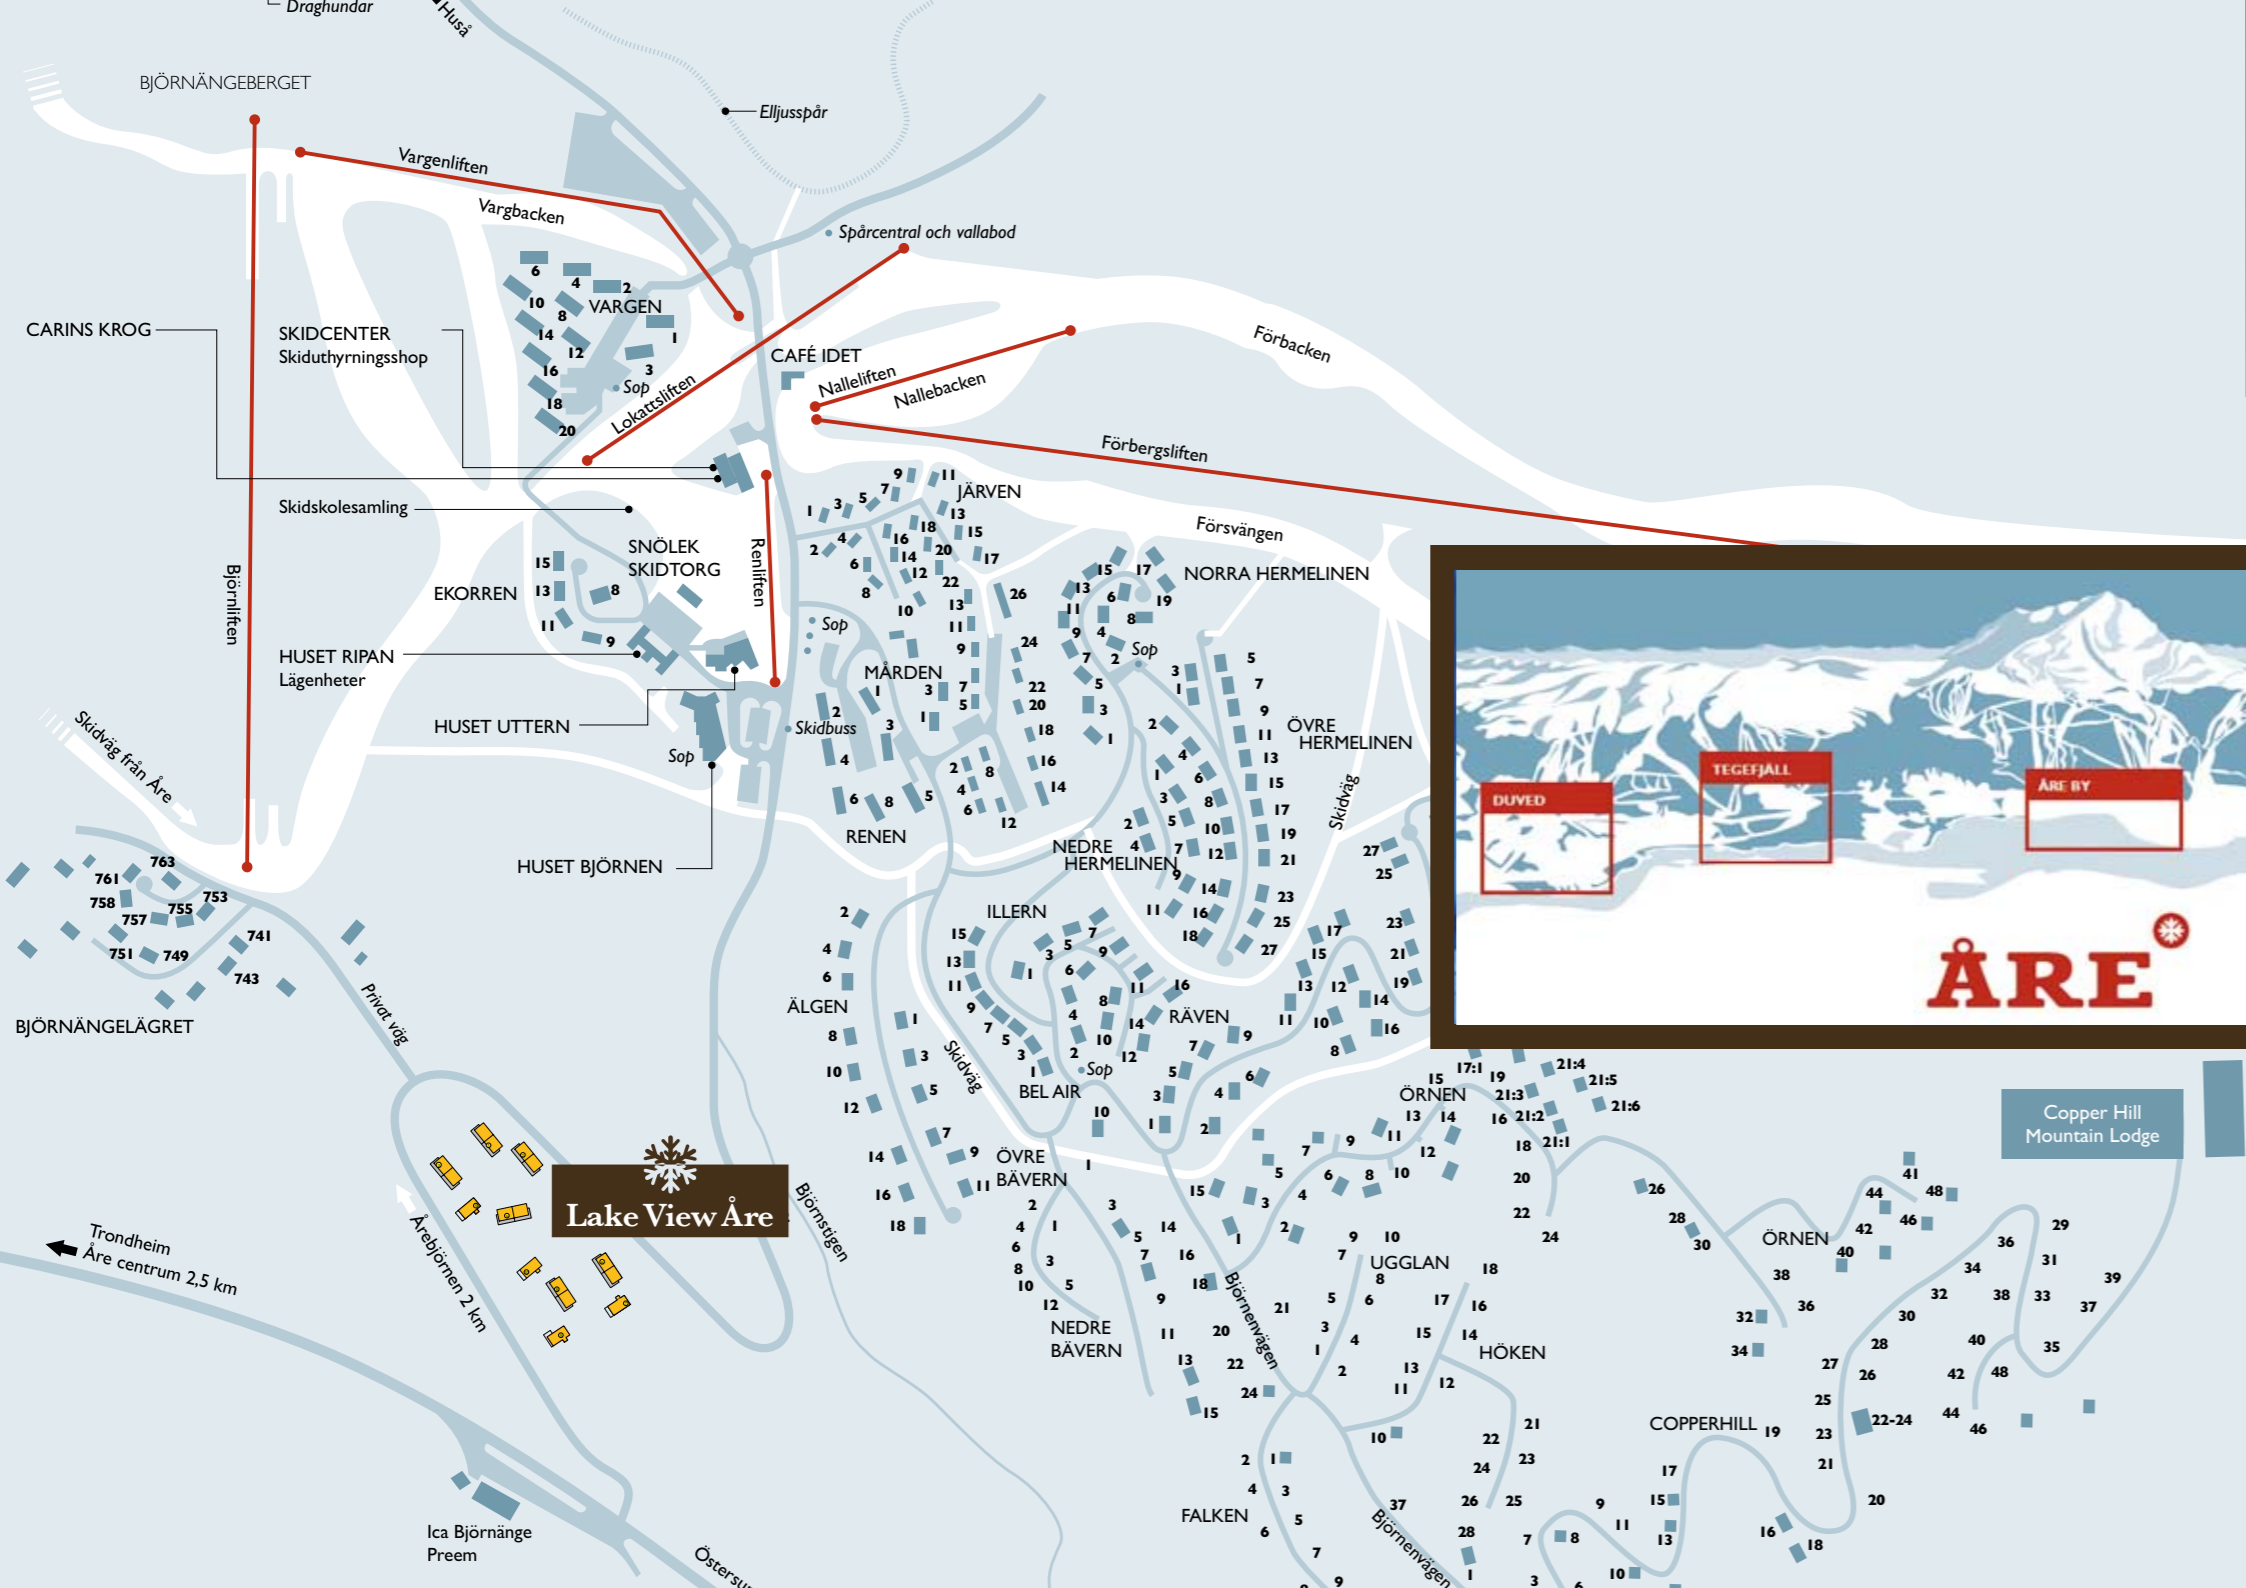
Draghundar
Huså
BJÖRNÄNGEBERGET
Elljusspår
Vargenliften
Vargbacken
Spårcentral och vallabod
VARGEN
CARINS KROG
SKIDCENTER
Skiduthyrningsshop
Sop
Lokattsliften
CAFÉ IDET
Nalleliften
Nallebacken
Förbacken
Förbergsliften
JÄRVEN
Försvängen
Skidskolesamling
SNÖLEK
SKIDTORG
EKORREN
Renliften
NORRA HERMELINEN
Björnliften
HUSET RIPAN
Lägenheter
MÅRDEN
Sop
Sop
ÖVRE
HERMELINEN
HUSET UTTERN
Skidbuss
Sop
Skidväg
Skidväg från Åre
RENEN
NEDRE
HERMELINEN
HUSET BJÖRNEN
ILLERN
ÄLGEN
RÄVEN
BJÖRNÄNGELÄGRET
Privat väg
Skidväg
BEL AIR
Sop
ÖRNEN
ÖVRE
BÄVERN
Lake View Åre
Björnstigen
Trondheim
Åre centrum 2,5 km
Årebjörnen 2 km
UGGLAN
ÖRNEN
Björnenvägen
HÖKEN
NEDRE
BÄVERN
COPPERHILL
Copper Hill
Mountain Lodge
FALKEN
Björnenvägen
Ica Björnänge
Preem
Östersu
DUVED
TEGEFJÄLL
ÅRE BY
ÅRE